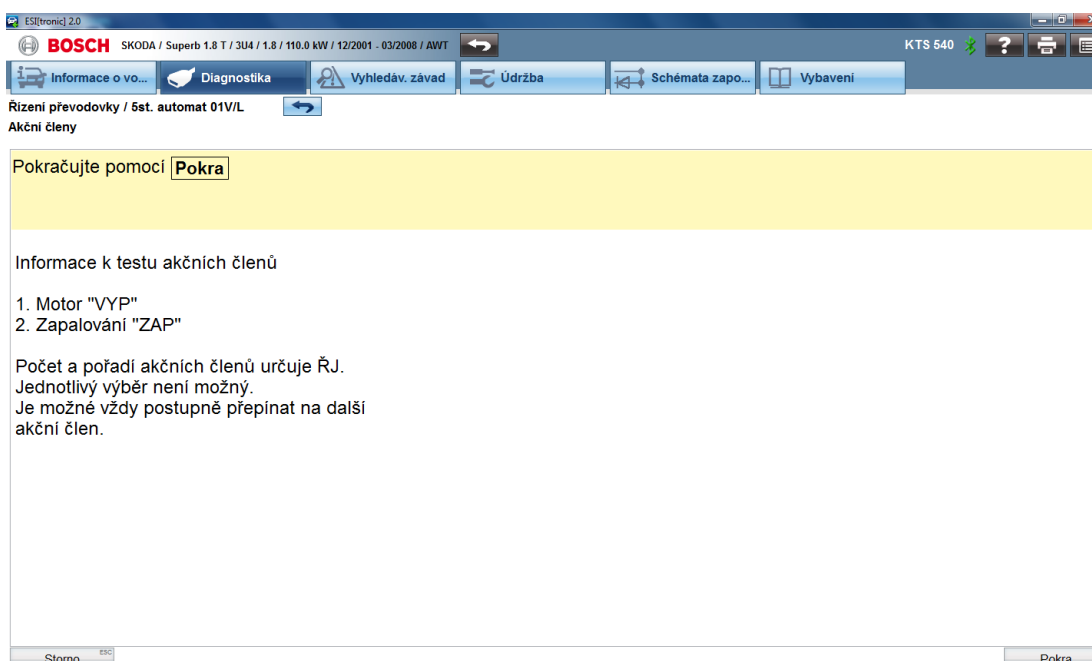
ESI[tronic] 2.0

BOSCH SKODA / Superb 1.8 T / 3U4 / 1.8 / 110.0 kW / 12/2001 - 03/2008 / AWT

KTS 540

Informace o vo... Diagnostika Vyhledáv. závad Údržba Schémata zapo... Vybavení

Řízení převodovky / 5st. automat 01V/L
Akční členy

Pokračujte pomocí Pokra

Informace k testu akčních členů

1. Motor "VYP"
2. Zapalování "ZAP"

Počet a pořadí akčních členů určuje ŘJ.
Jednotlivý výběr není možný.
Je možné vždy postupně přepínat na další akční člen.

Storno ESC

Pokra